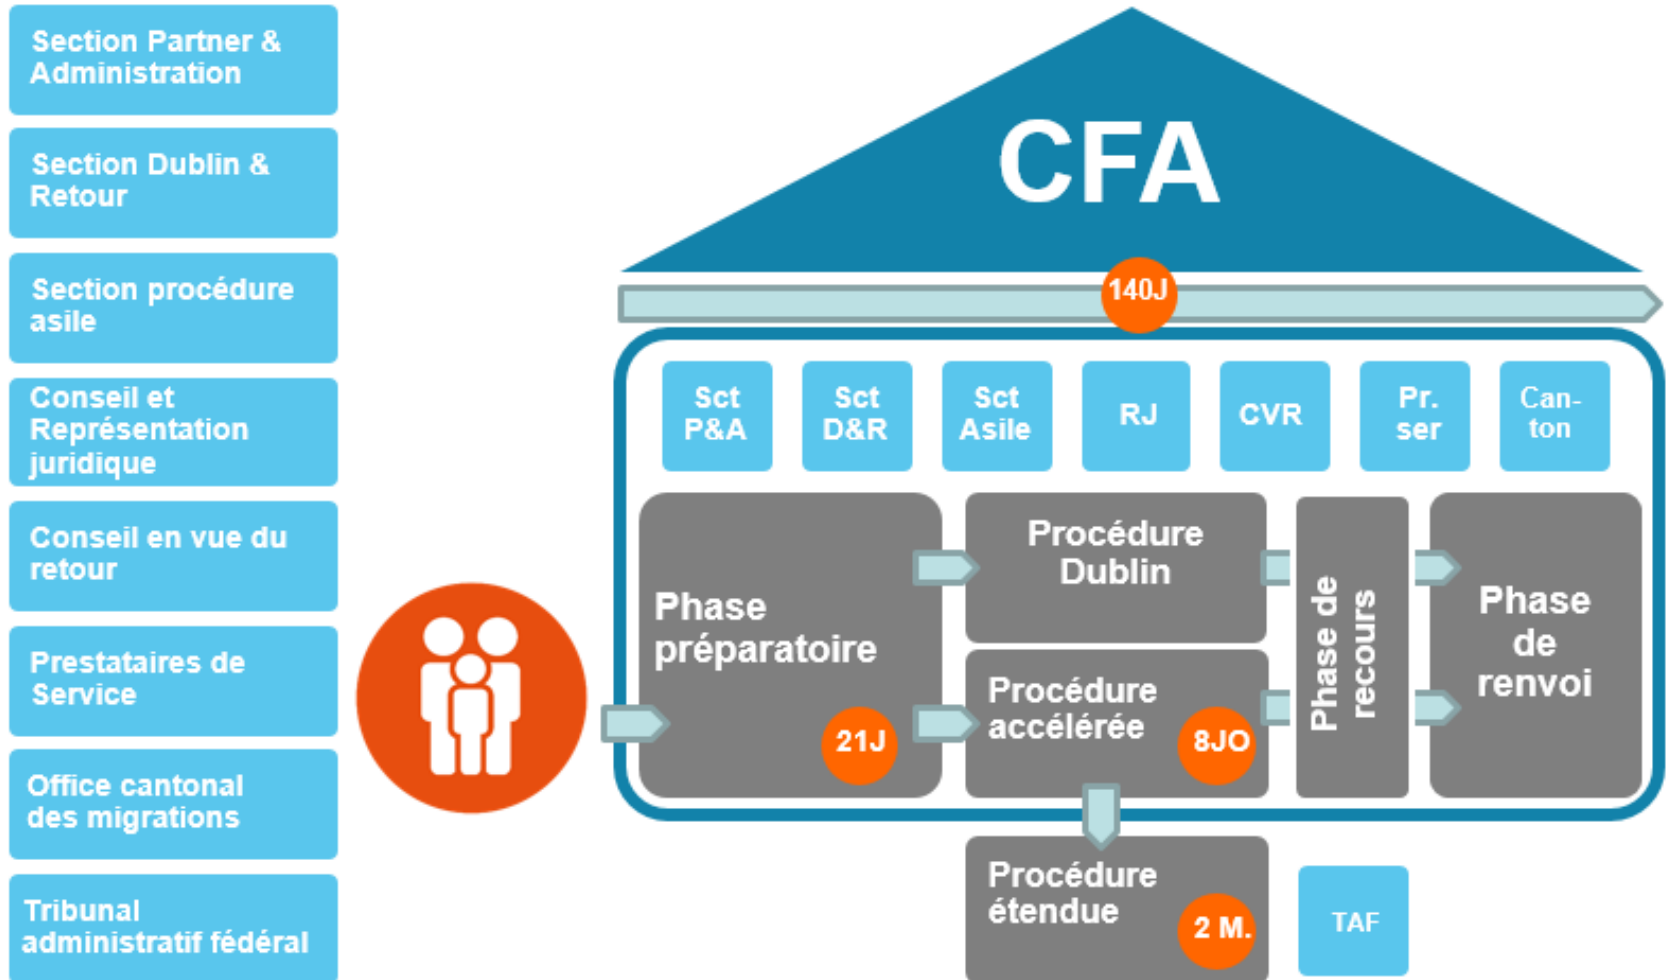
Section Partner & Administration

Section Dublin & Retour

Section procédure asile

Conseil et Représentation juridique

Conseil en vue du retour

Prestataires de Service

Office cantonal des migrations

Tribunal administratif fédéral

CFA

140J

Sct P&A

Sct D&R

Sct Asile

RJ

CVR

Pr. ser

Can-ton

Phase préparatoire

21J

Procédure Dublin

Procédure accélérée

8JO

Phase de recours

Phase de renvoi

Procédure étendue

2 M.

TAF